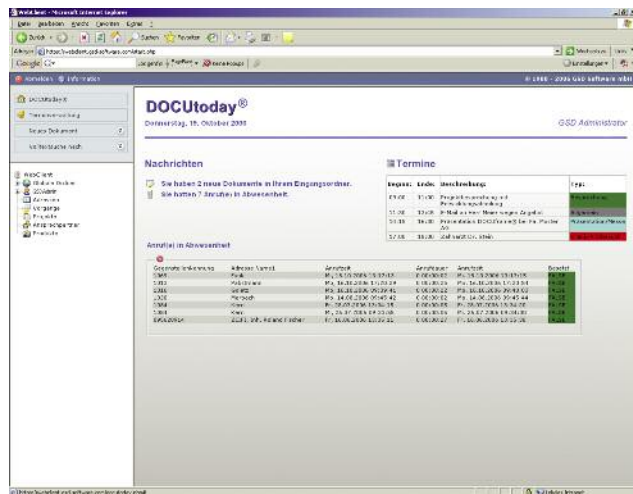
WebClient - Microsoft Internet Explorer

Datei Bearbeiten Ansicht Favoriten Extras ?

Zurück Suchen Favoriten

Adresse https://webclient.gsd.de/fwgsd.com/start.php

Google

Einstellungen

Anmelden Information

© 1988 - 2006 GSD Software mbH

DOCUtoday

Terminverwaltung

Neues Dokument

Volltextsuche Nach

WebClient

Globales Ordner

Adressen

Vorgänge

Projekte

Ablage

Produkte

DOCUtoday®

Donnerstag, 19. Oktober 2006

GSD Administrator

Nachrichten

Sie haben 2 neue Dokumente in Ihrem Eingangsordner.

Sie hatten 7 Anrufe(n) in Abwesenheit.

Termine

| Beginn | Ende | Beschreibung | Typ |
|---|---|---|---|
| 13:00 | 17:00 | Projektbesprechung mit Entwicklungsabteilung | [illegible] |
| 11:30 | 12:00 | E-Mail an Herr Meier wegen Angebot | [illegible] |
| 14:15 | 16:30 | Präsentation DOCUframe® bei Fa. Fischer AG | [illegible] |
| 17:00 | 18:00 | Zahnarzt Dr. Klein | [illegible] |

Anruf(e) in Abwesenheit

| Gespräch/Verbindung | Adresse: Name1 | Anrufzeit | Anrufdauer | Anrufzeit | Bearbeitet |
|---|---|---|---|---|---|
| 1001 | Funk | Mi, 18.10.2006 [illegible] | 0:00:00:12 | Mi, 18.10.2006 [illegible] | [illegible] |
| 1003 | Wolkmann | Mi, 18.10.2006 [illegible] | 0:00:00:22 | Mi, 18.10.2006 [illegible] | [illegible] |
| 1002 | Seitz | Mi, 18.10.2006 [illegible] | 0:00:00:22 | Mi, 18.10.2006 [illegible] | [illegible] |
| 1008 | Marbach | Mi, 14.08.2006 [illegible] | 0:00:00:12 | Mi, 14.08.2006 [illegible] | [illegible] |
| 1004 | Klein | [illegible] | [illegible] | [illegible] | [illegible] |
| 1005 | Klein | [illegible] | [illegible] | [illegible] | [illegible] |
| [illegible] | GmbH, Hr. Roland Fischer | Fr, 16.06.2006 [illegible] | 0:00:00:27 | Fr, 16.06.2006 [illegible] | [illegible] |

Lokales Intranet